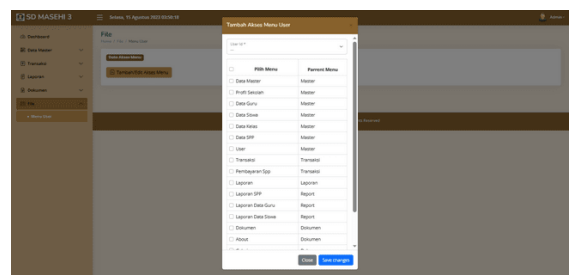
SD MASEHI 3
Selasa, 15 Agustus 2023 05:58:18
Admin

Dashboard
Data Master
Transaksi
Laporan
Dokumen
File
» Menu User

File
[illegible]
Data Akses Menu
Tambah Edit Akses Menu

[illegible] Reserved

Tambah Akses Menu User

User Id *

| | Pilih Menu | Parrent Menu |
|---|---|---|
| ☐ | Data Master | Master |
| ☐ | Profil Sekolah | Master |
| ☐ | Data Guru | Master |
| ☐ | Data Siswa | Master |
| ☐ | Data Kelas | Master |
| ☐ | Data SPP | Master |
| ☐ | User | Master |
| ☐ | Transaksi | Transaksi |
| ☐ | Pembayaran Spp | Transaksi |
| ☐ | Laporan | Laporan |
| ☐ | Laporan SPP | Report |
| ☐ | Laporan Data Guru | Report |
| ☐ | Laporan Data Siswa | Report |
| ☐ | Dokumen | Dokumen |
| ☐ | About | Dokumen |

Close
Save changes